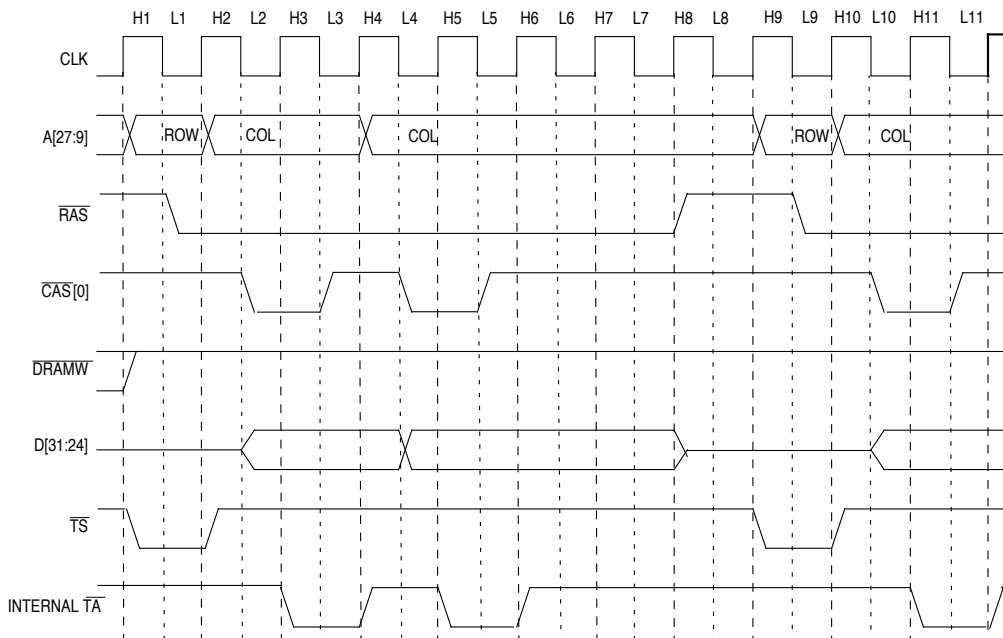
H1 L1 H2 L2 H3 L3 H4 L4 H5 L5 H6 L6 H7 L7 H8 L8 H9 L9 H10 L10 H11 L11

CLK

A[27:9]

ROW

COL

COL

ROW

COL

$\overline{RAS}$

$\overline{CAS}[0]$

$\overline{DRAMW}$

D[31:24]

$\overline{TS}$

INTERNAL $\overline{TA}$